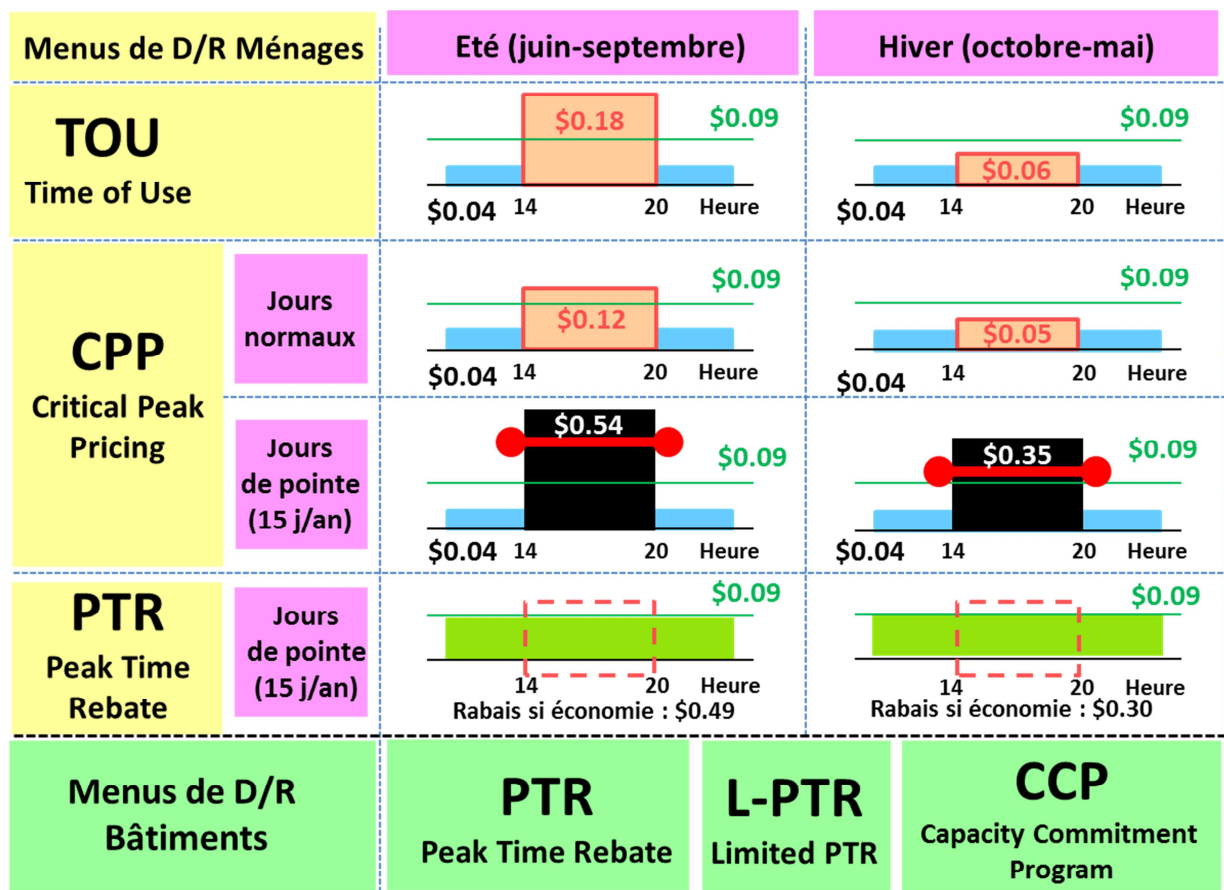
| Menus de D/R Ménages | | Eté (juin-septembre) | Hiver (octobre-mai) |
|---|---|---|---|
| TOU Time of Use | | \$0.18 \$0.09 \$0.04 14 20 Heure | \$0.09 \$0.06 \$0.04 14 20 Heure |
| CPP Critical Peak Pricing | Jours normaux | \$0.09 \$0.12 \$0.04 14 20 Heure | \$0.09 \$0.05 \$0.04 14 20 Heure |
| | Jours de pointe (15 j/an) | \$0.54 \$0.09 \$0.04 14 20 Heure | \$0.35 \$0.09 \$0.04 14 20 Heure |
| PTR Peak Time Rebate | Jours de pointe (15 j/an) | \$0.09 14 20 Heure Rabais si économie : \$0.49 | \$0.09 14 20 Heure Rabais si économie : \$0.30 |

Menus de D/R Bâtiments

PTR Peak Time Rebate

L-PTR Limited PTR

CCP Capacity Commitment Program